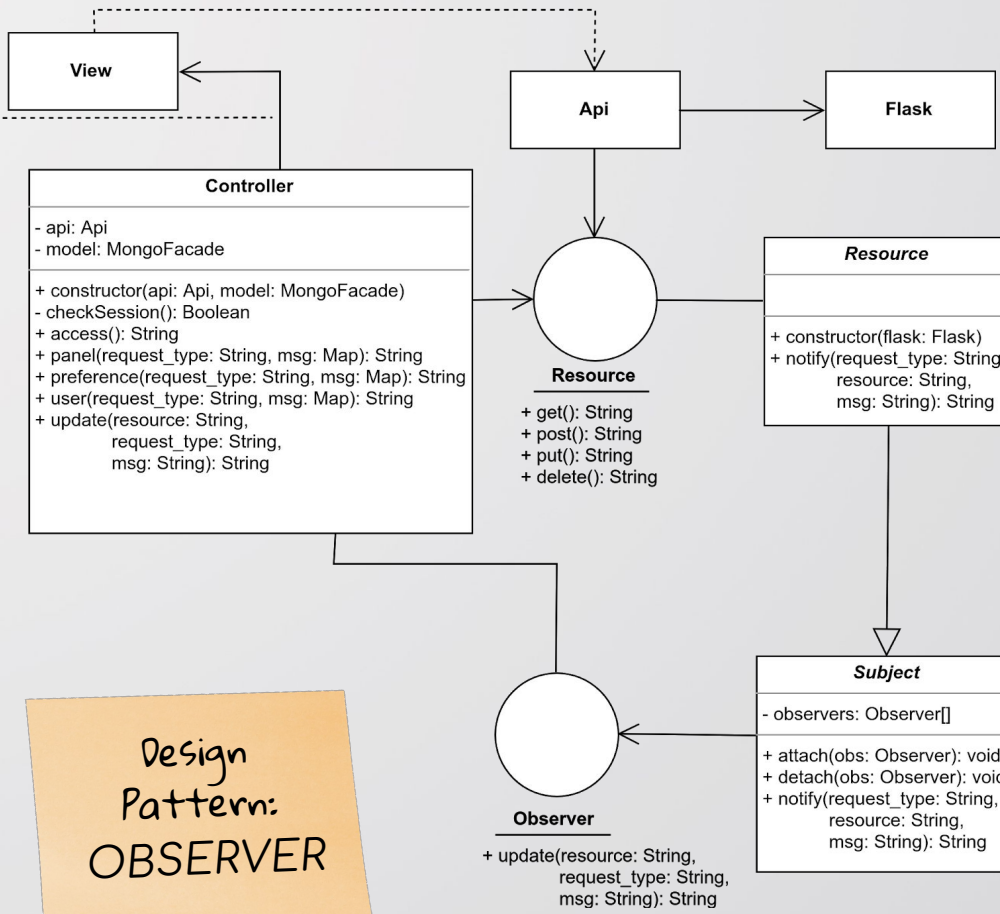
View

Api

Flask

Controller

- api: Api
- model: MongoFacade

+ constructor(api: Api, model: MongoFacade)
- checkSession(): Boolean
+ access(): String
+ panel(request_type: String, msg: Map): String
+ preference(request_type: String, msg: Map): String
+ user(request_type: String, msg: Map): String
+ update(resource: String, request_type: String, msg: String): String

Resource

+ get(): String
+ post(): String
+ put(): String
+ delete(): String

Resource

+ constructor(flask: Flask)
+ notify(request_type: String resource: String, msg: String): String

Subject

- observers: Observer[]

+ attach(obs: Observer): void
+ detach(obs: Observer): void
+ notify(request_type: String, resource: String, msg: String): String

Observer

+ update(resource: String, request_type: String, msg: String): String

Design Pattern: OBSERVER